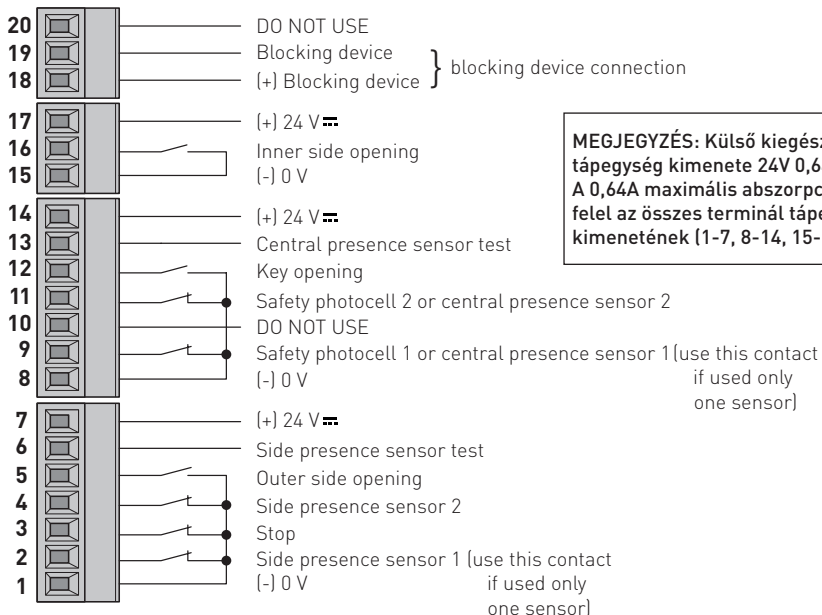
20
19
18
17
16
15
14
13
12
11
10
9
8
7
6
5
4
3
2
1

DO NOT USE
Blocking device
(+) Blocking device } blocking device connection

(+) 24 V⎓
Inner side opening
(-) 0 V

(+) 24 V⎓
Central presence sensor test
Key opening
Safety photocell 2 or central presence sensor 2
DO NOT USE
Safety photocell 1 or central presence sensor 1 (use this contact if used only one sensor)
(-) 0 V

(+) 24 V⎓
Side presence sensor test
Outer side opening
Side presence sensor 2
Stop
Side presence sensor 1 (use this contact if used only one sensor)
(-) 0 V

MEGJEGYZÉS: Külső kiegész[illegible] tápegység kimenete 24V 0,6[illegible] A 0,64A maximális abszorpc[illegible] felel az összes terminál tápe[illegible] kimenetének (1-7, 8-14, 15-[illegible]